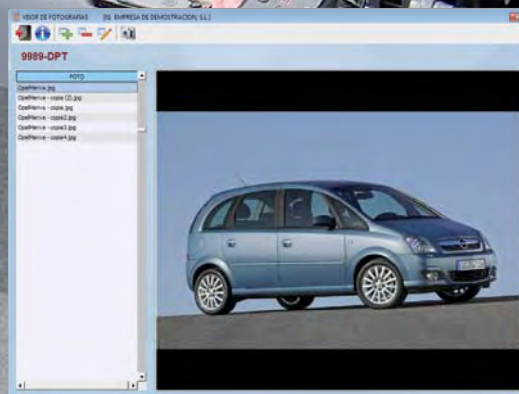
VISOR DE FOTOGRAFIAS [0] EMPRESA DE DEMOSTRACION, S.L.

9989-DPT

FOTO

OpelMeriva.jpg
OpelMeriva - copia (2).jpg
OpelMeriva - copia.jpg
OpelMeriva - copia2.jpg
OpelMeriva - copia3.jpg
OpelMeriva - copia4.jpg